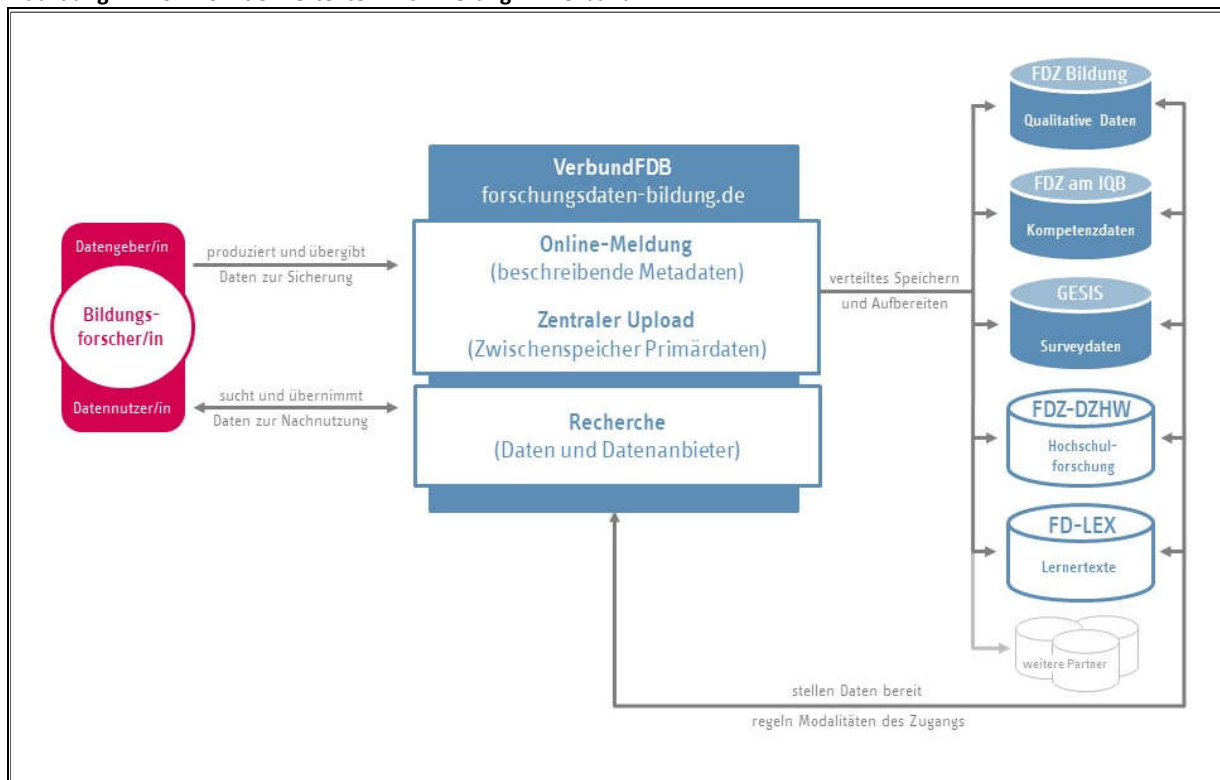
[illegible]

Datengeber/in

Bildungsforscher/in

Datennutzer/in

produziert und übergibt Daten zur Sicherung

sucht und übernimmt Daten zur Nachnutzung

VerbundFDB
forschungsdaten-bildung.de

Online-Meldung
(beschreibende Metadaten)

Zentraler Upload
(Zwischenspeicher Primärdaten)

Recherche
(Daten und Datenanbieter)

verteiltes Speichern und Aufbereiten

FDZ Bildung
Qualitative Daten

FDZ am IQB
Kompetenzdaten

GESIS
Surveydaten

FDZ-DZHW
Hochschulforschung

FD-LEX
Lernertexte

weitere Partner

stellen Daten bereit

regeln Modalitäten des Zugangs